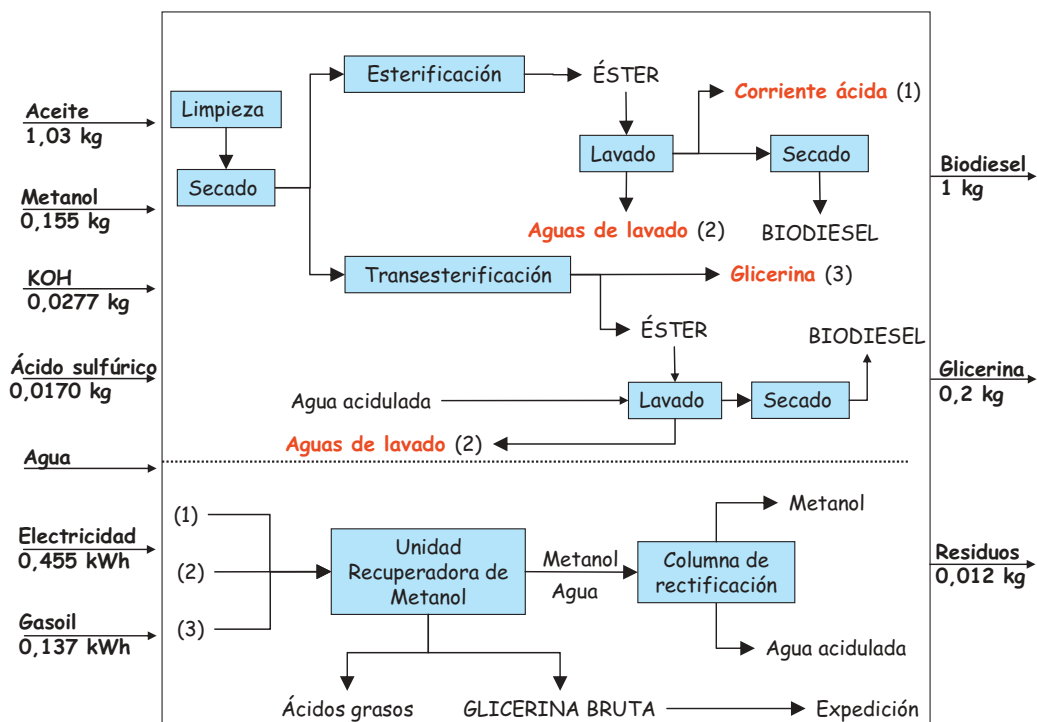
Aceite
1,03 kg

Metanol
0,155 kg

KOH
0,0277 kg

Ácido sulfúrico
0,0170 kg

Agua

Electricidad
0,455 kWh

Gasoil
0,137 kWh

Limpieza

Secado

Esterificación

ÉSTER

Corriente ácida (1)

Lavado

Secado

Aguas de lavado (2)

BIODIESEL

Transesterificación

Glicerina (3)

ÉSTER

BIODIESEL

Agua acidulada

Lavado

Secado

Aguas de lavado (2)

Biodiesel
1 kg

Glicerina
0,2 kg

(1)

(2)

(3)

Unidad Recuperadora de Metanol

Metanol
Agua

Columna de rectificación

Metanol

Agua acidulada

Residuos
0,012 kg

Ácidos grasos

GLICERINA BRUTA

Expedición